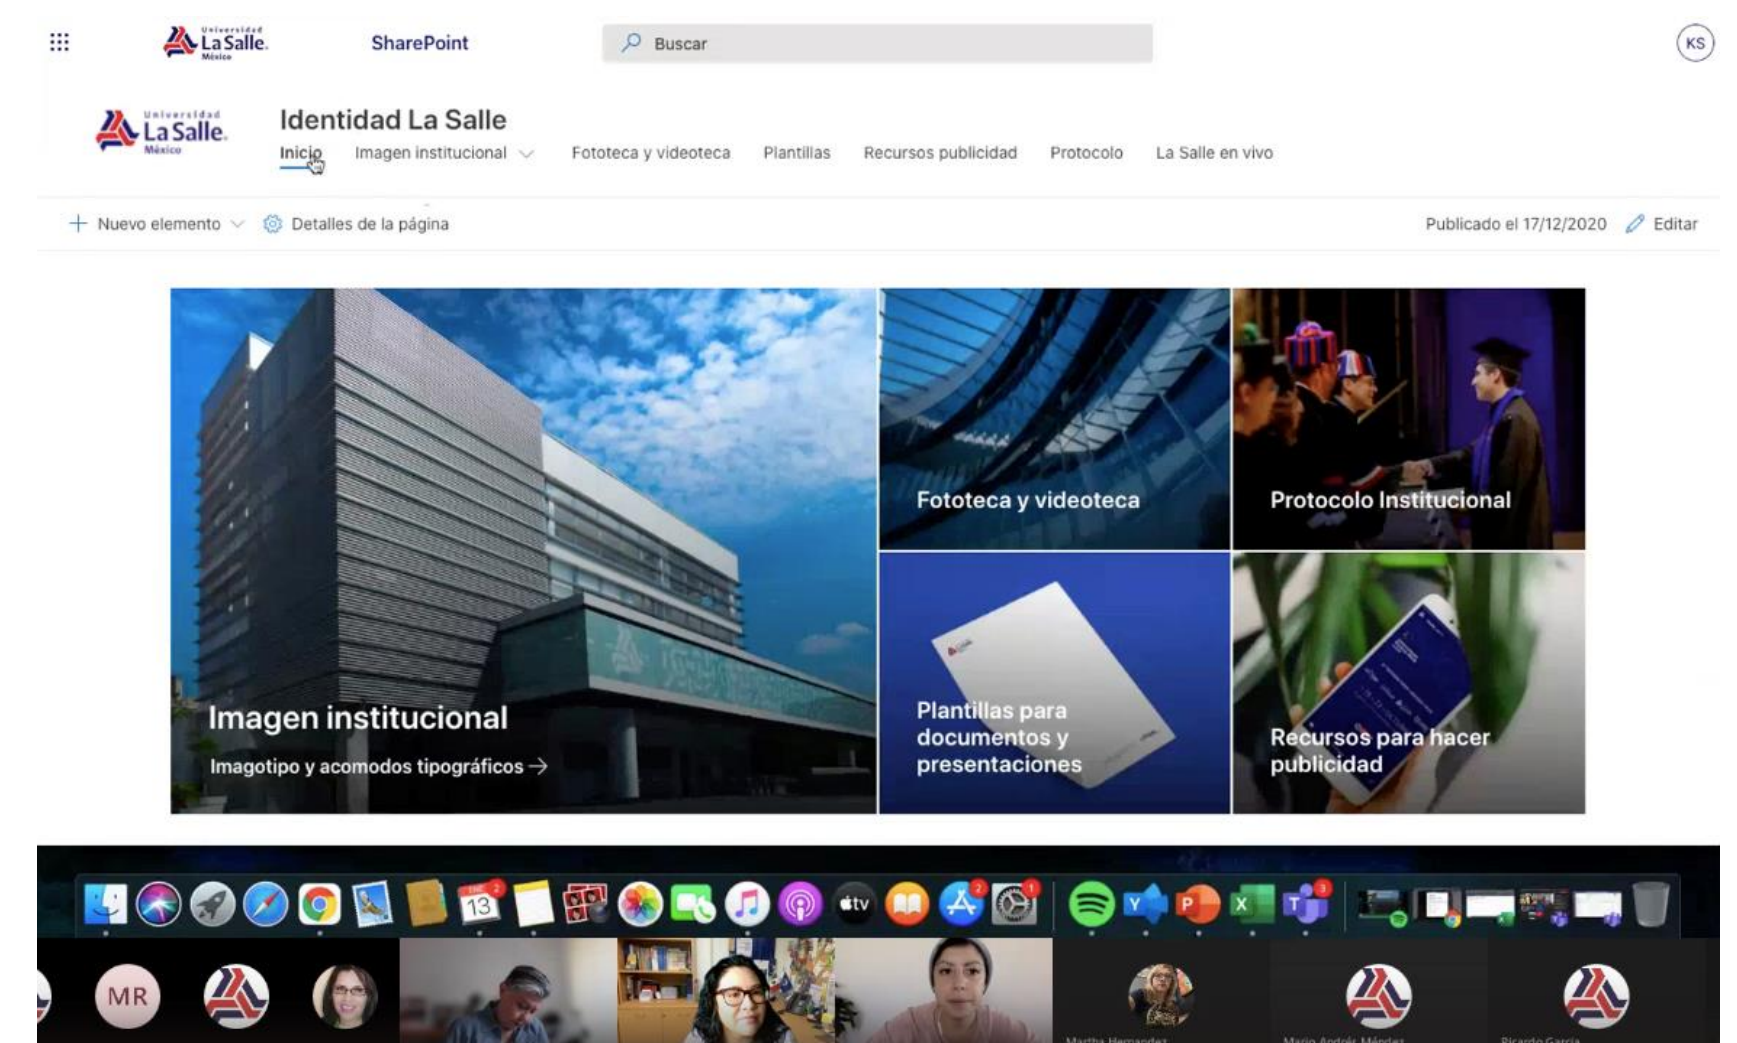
Universidad La Salle México SharePoint Buscar KS

Universidad La Salle México

Identidad La Salle

Inicio Imagen institucional Fototeca y videoteca Plantillas Recursos publicidad Protocolo La Salle en vivo

+ Nuevo elemento Detalles de la página Publicado el 17/12/2020 Editar

Imagen institucional

Imagotipo y acomodos tipográficos →

Fototeca y videoteca

Protocolo Institucional

Plantillas para documentos y presentaciones

Recursos para hacer publicidad

13 tv

MR

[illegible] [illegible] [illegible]